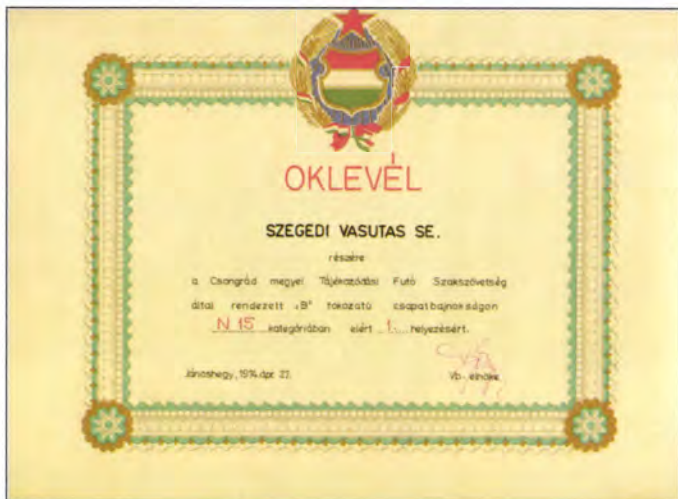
OKLEVÉL

SZEGEDI VASUTAS SE.

részére

a Csongrád megyei Tájékozódási Futó Szakszövetség által rendezett „B" fokozatú csapatbajnokságon

N 15 kategóriában elért 1. helyezésért.

Jánoshegy, 1974. ápr. 27.

Vb. elnöke